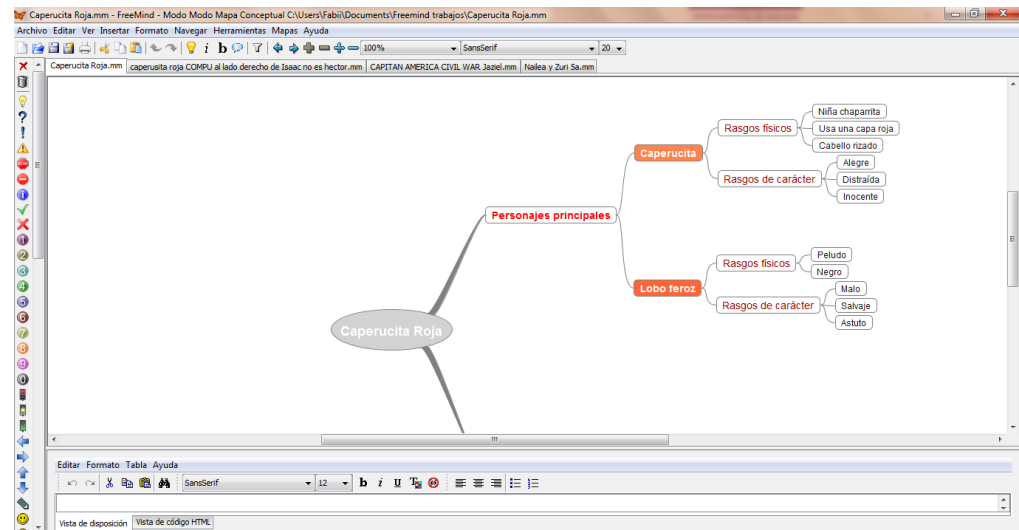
Caperucita Roja.mm - FreeMind - Modo Modo Mapa Conceptual C:\Users\Fabii\Documents\Freemind trabajos\Caperucita Roja.mm

Archivo Editar Ver Insertar Formato Navegar Herramientas Mapas Ayuda

100%
SansSerif
20

Caperucita Roja.mm | caperusita roja COMPU al lado derecho de Isaac no es hector.mm | CAPITAN AMERICA CIVIL WAR Jaziel.mm | Nailea y Zuri 5a.mm

Caperucita Roja

Personajes principales

Caperucita

Rasgos físicos

Niña chaparrita

Usa una capa roja

Cabello rizado

Rasgos de carácter

Alegre

Distraída

Inocente

Lobo feroz

Rasgos físicos

Peludo

Negro

Rasgos de carácter

Malo

Salvaje

Astuto

Editar Formato Tabla Ayuda

SansSerif
12

Vista de disposición | Vista de código HTML